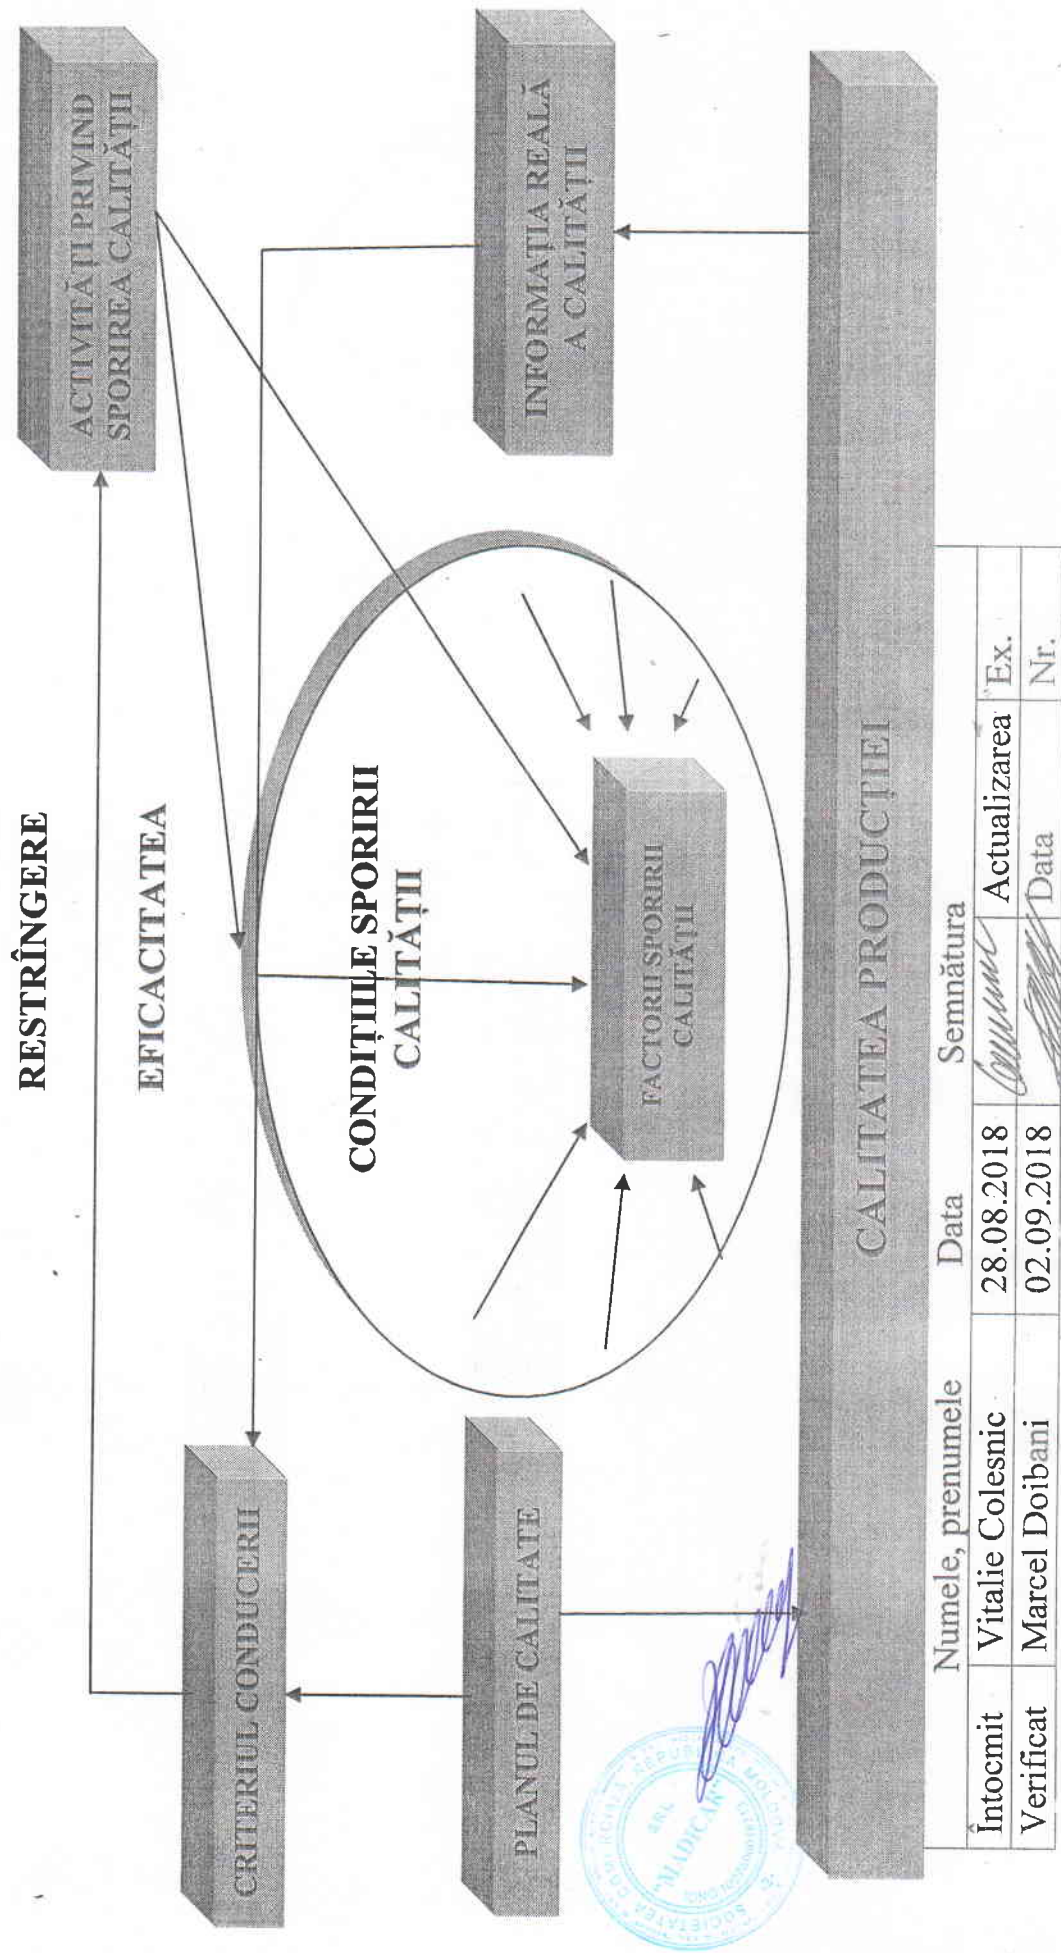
RESTRÎNGERE

EFICACITATEA

ACTIVITĂȚI PRIVIND SPORIREA CALITĂȚII

INFORMAȚIA REALĂ A CALITĂȚII

CONDIȚIILE SPORIRII CALITĂȚII

FACTORII SPORIRII CALITĂȚII

CRITERIUL CONDUCERII

PLANUL DE CALITATE

CALITATEA PRODUCȚIEI

| | Numele, prenumele | Data | Semnătura | | |
|---|---|---|---|---|---|
| Întocmit | Vitalie Colesnic | 28.08.2018 | | Actualizarea | Ex. |
| Verificat | Marcel Doibani | 02.09.2018 | | Data | Nr. |

SOCIETATEA CU RĂSPUNDERE LIMITATĂ REPUBLICA MOLDOVA SRL MADICAR